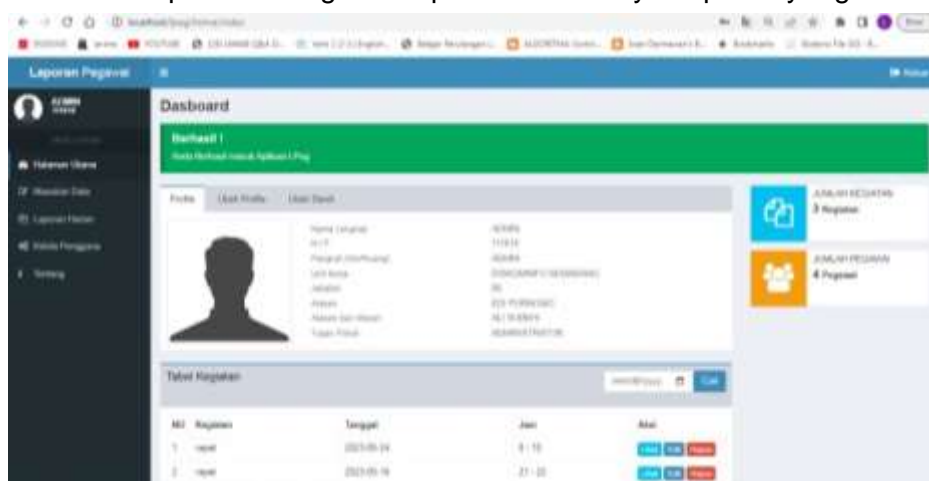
Laporan Pegawai

ADMIN

Halaman Utama

Dasboard

Berhasil !

Profile | Ubah Profile | Ubah Sandi

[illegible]

JUMLAH KEGIATAN
3 Kegiatan

JUMLAH PEGAWAI
4 Pegawai

Tabel Kegiatan

Cari

| NO | Kegiatan | Tanggal | Jam | Aksi |
|---|---|---|---|---|
| 1 | rapat | 2023-05-24 | 8 - 15 | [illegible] |
| 2 | rapat | 2023-05-16 | 21 - 22 | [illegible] |